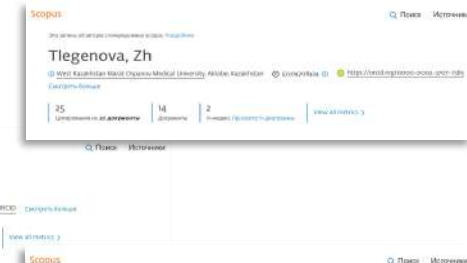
Scopus

Q Поиск Источники

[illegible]

Tlegenova, Zh

West Kazakhstan Marat Ospanov Medical University, Aktobe, Kazakhstan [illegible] https://orcid.org/0000-0002-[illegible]

Смотреть больше

25 Цитирования из 25 документы

14 Документы

2 h-индекс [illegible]

View all metrics

Q Поиск Источники

RCID Смотреть больше

View all metrics

Scopus

Q Поиск Источники